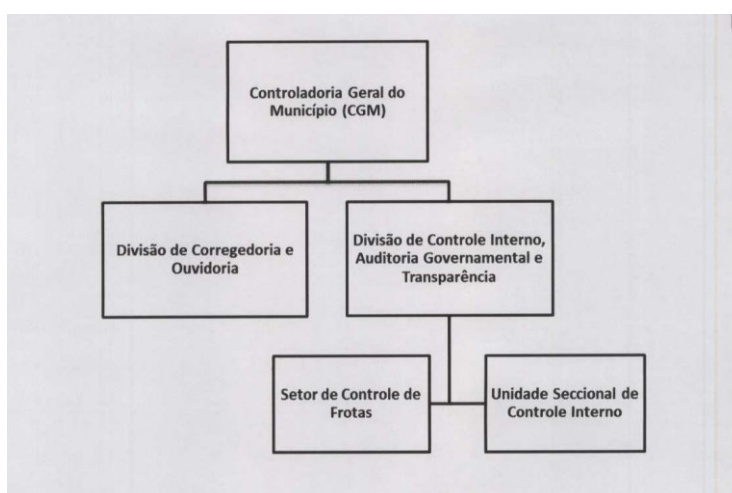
Controladoria Geral do Município (CGM)

Divisão de Corregedoria e Ouvidoria

Divisão de Controle Interno, Auditoria Governamental e Transparência

Setor de Controle de Frotas

Unidade Seccional de Controle Interno